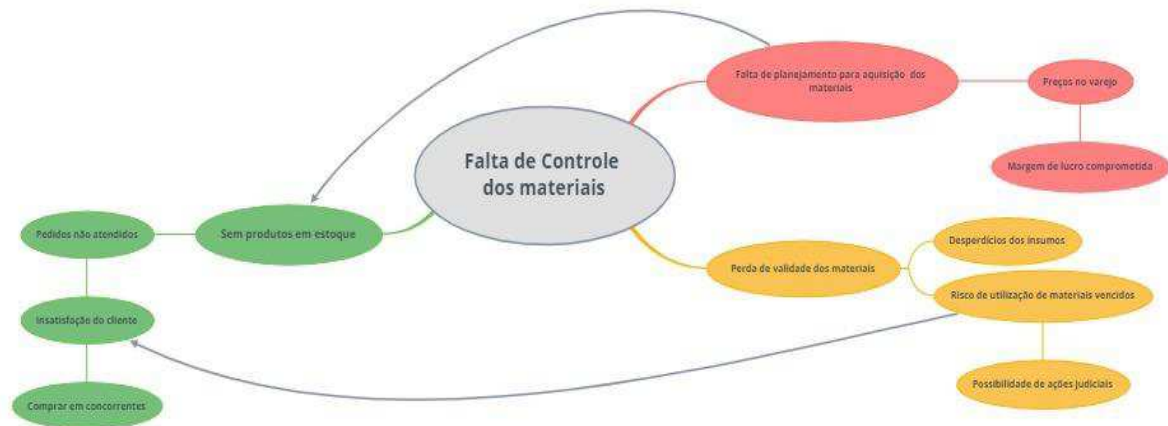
Falta de Controle dos materiais

Falta de planejamento para aquisição dos materiais

Preços no varejo

Margem de lucro comprometida

Sem produtos em estoque

Pedidos não atendidos

Insatisfação do cliente

Comprar em concorrentes

Perda de validade dos materiais

Desperdícios dos insumos

Risco de utilização de materiais vencidos

Possibilidade de ações judiciais